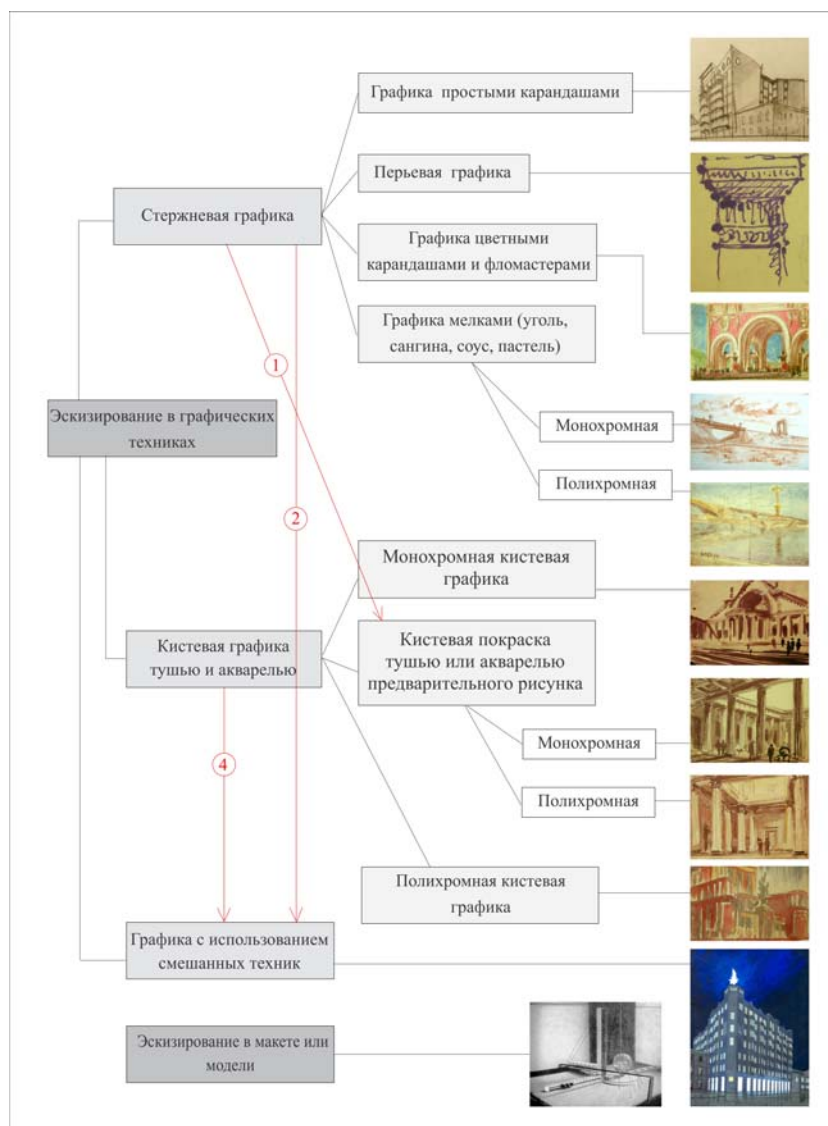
Графика простыми карандашами

Перьевая графика

Стержневая графика

Графика цветными карандашами и фломастерами

Графика мелками (уголь, сангина, соус, пастель)

1

Эскизирование в графических техниках

Монохромная

Полихромная

2

Монохромная кистевая графика

Кистевая графика тушью и акварелью

Кистевая покраска тушью или акварелью предварительного рисунка

4

Монохромная

Полихромная

Полихромная кистевая графика

Графика с использованием смешанных техник

Эскизирование в макете или модели